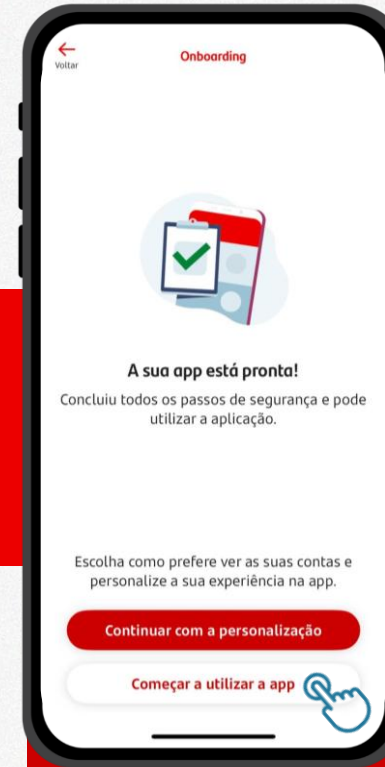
Voltar

Onboarding

A sua app está pronta!

Concluiu todos os passos de segurança e pode utilizar a aplicação.

Escolha como prefere ver as suas contas e personalize a sua experiência na app.

Continuar com a personalização

Começar a utilizar a app